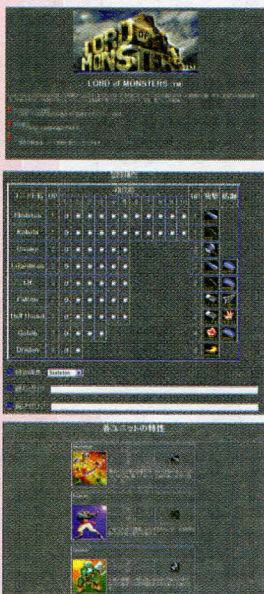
LORD OF MONSTERS

LORD of MONSTERS (TM)

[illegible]

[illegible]

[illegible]

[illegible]

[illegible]

| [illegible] | | | | | | | | | | | | | | | |
|---|---|---|---|---|---|---|---|---|---|---|---|---|---|---|---|
| Hoblock | | | | | | | | | | | | | | | |
| Kobold | | | | | | | | | | | | | | | |
| Ghoul | | | | | | | | | | | | | | | |
| Lizardman | | | | | | | | | | | | | | | |
| Elf | | | | | | | | | | | | | | | |
| Fairy | | | | | | | | | | | | | | | |
| Hell Hound | | | | | | | | | | | | | | | |
| Golem | | | | | | | | | | | | | | | |
| Dragon | | | | | | | | | | | | | | | |

Skeleton

各ユニットの特性

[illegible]